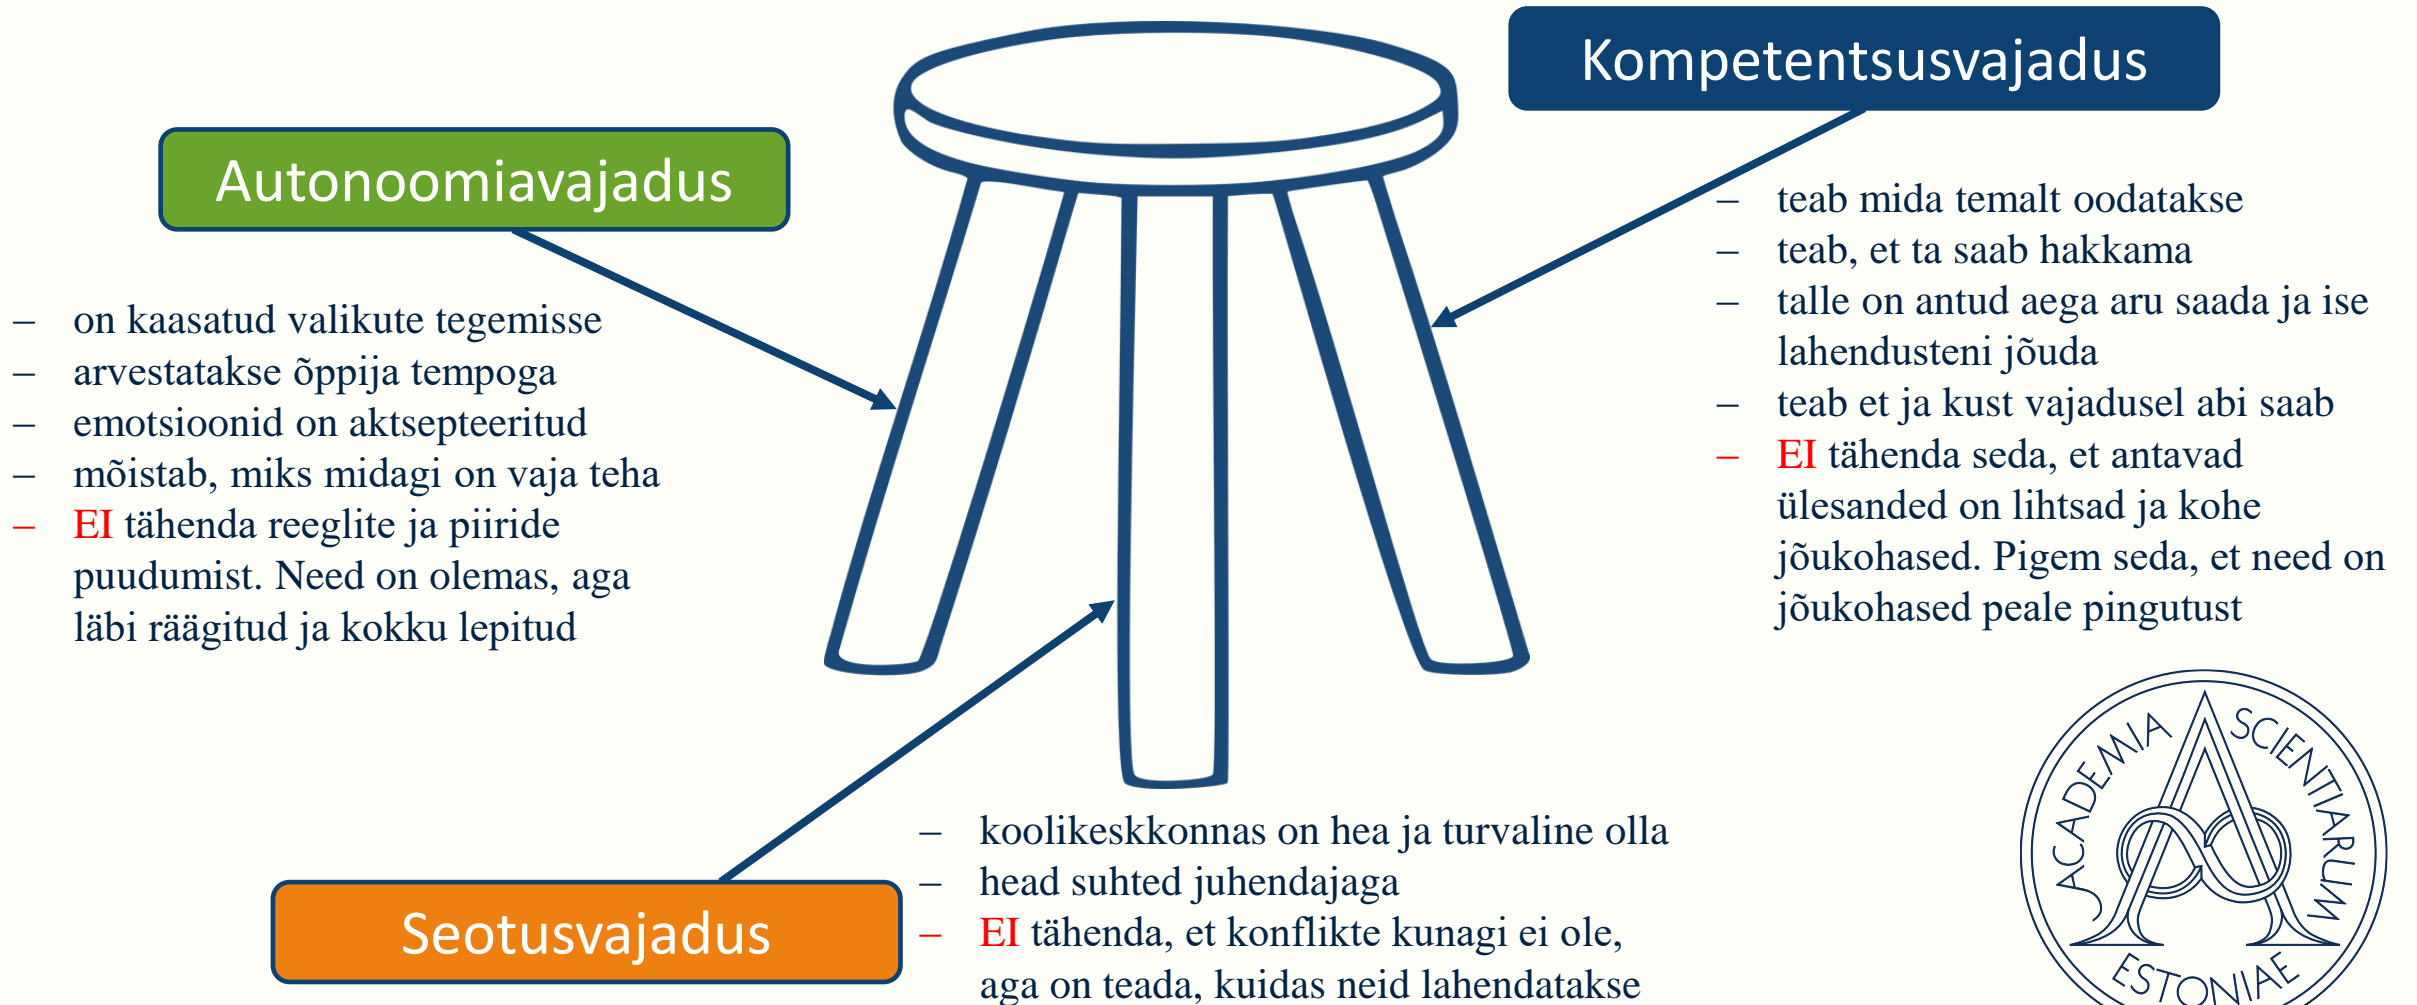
Autonoomiavajadus

– on kaasatud valikute tegemisse
– arvestatakse õppija tempoga
– emotsioonid on aktsepteeritud
– mõistab, miks midagi on vaja teha
– EI tähenda reeglite ja piiride puudumist. Need on olemas, aga läbi räägitud ja kokku lepitud

Kompetentsusvajadus

– teab mida temalt oodatakse
– teab, et ta saab hakkama
– talle on antud aega aru saada ja ise lahendusteni jõuda
– teab et ja kust vajadusel abi saab
– EI tähenda seda, et antavad ülesanded on lihtsad ja kohe jõukohased. Pigem seda, et need on jõukohased peale pingutust

Seotusvajadus

– koolikeskkonnas on hea ja turvaline olla
– head suhted juhendajaga
– EI tähenda, et konflikte kunagi ei ole, aga on teada, kuidas neid lahendatakse

ACADEMIA SCIENTIARUM ESTONIAE